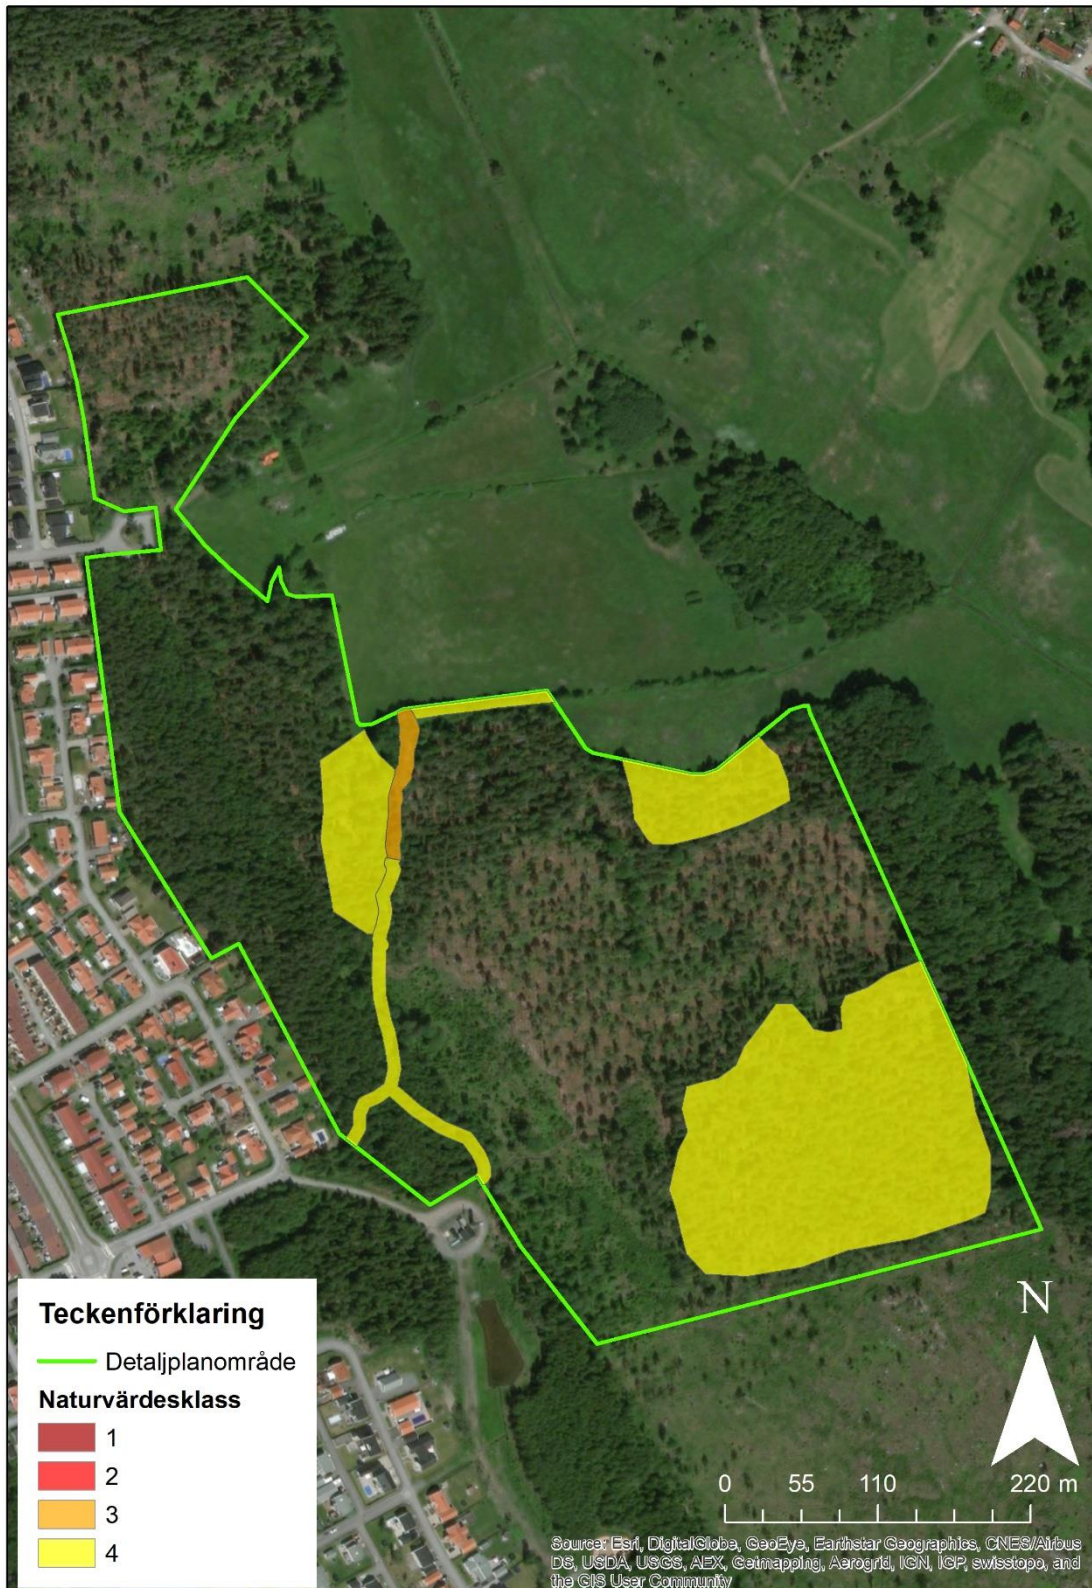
Teckenförklaring

Detaljplanområde

Naturvärdesklass

1

2

3

4

N

0 55 110 220 m

Source: Esri, DigitalGlobe, GeoEye, Earthstar Geographics, CNES/Airbus DS, USDA, USGS, AEX, Getmapping, Aerogrid, IGN, IGP, swisstopo, and the GIS User Community